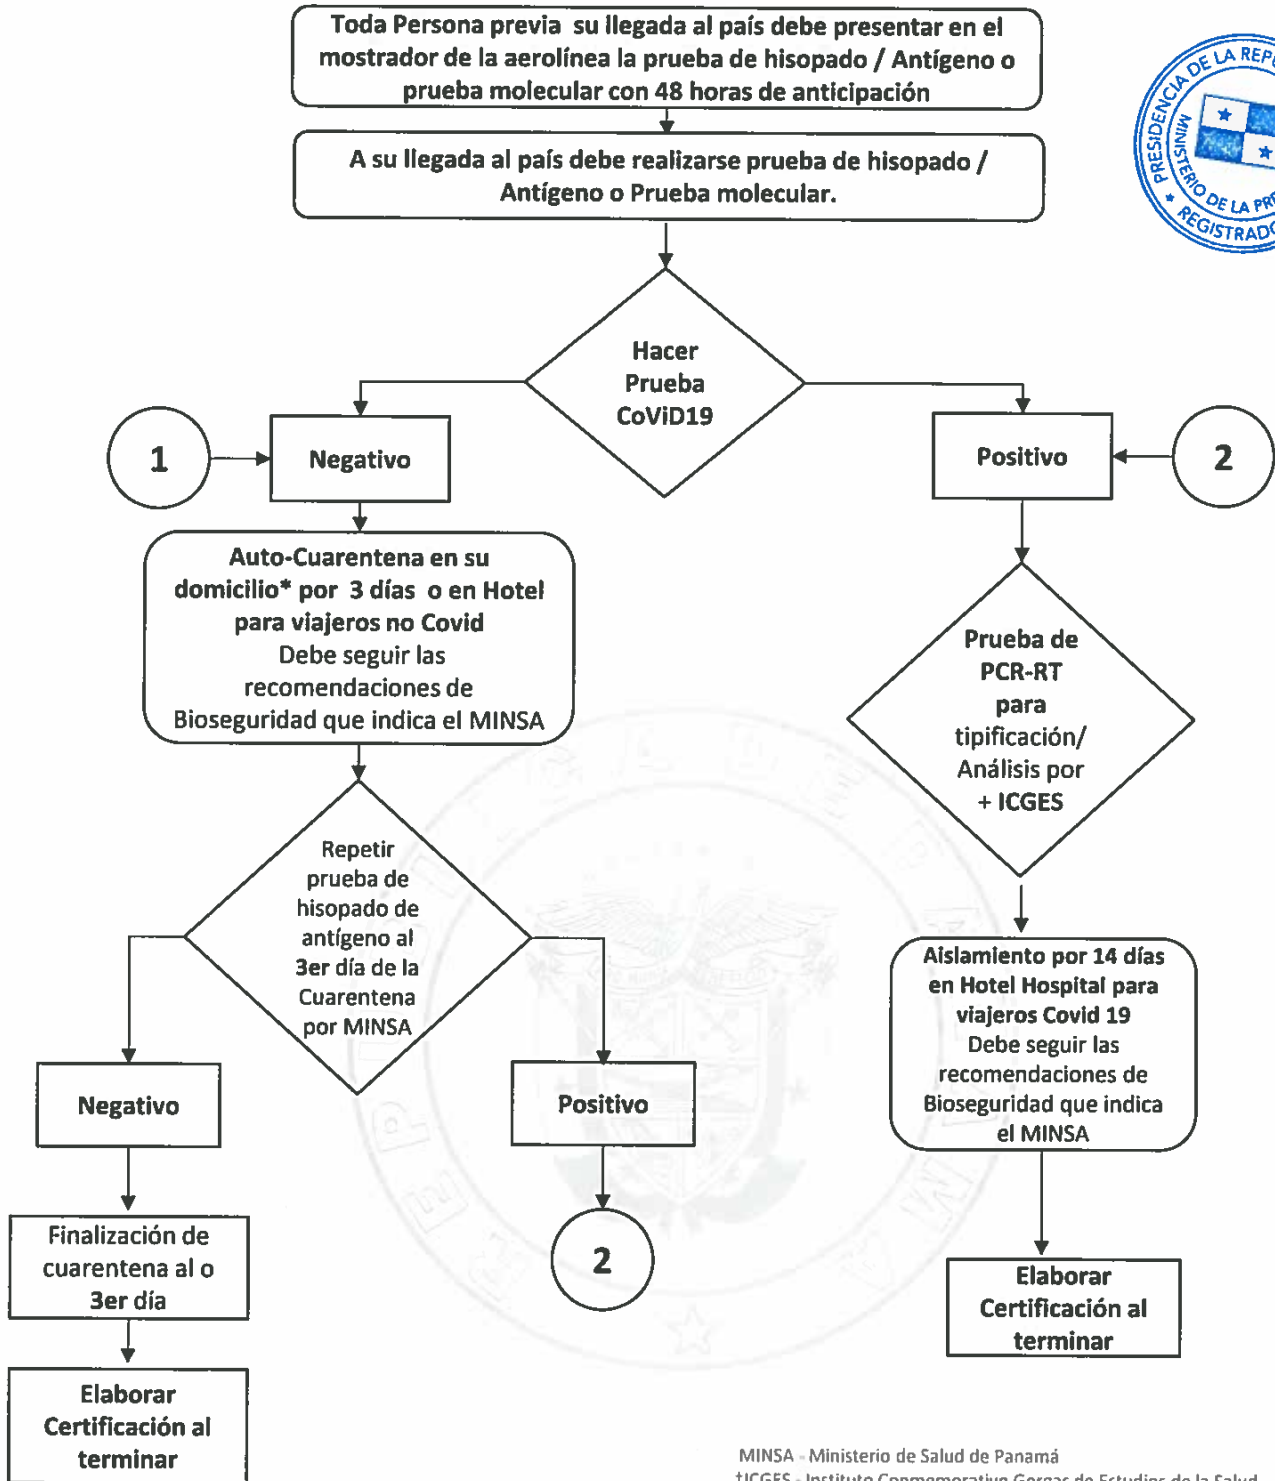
Toda Persona previa su llegada al país debe presentar en el mostrador de la aerolínea la prueba de hisopado / Antígeno o prueba molecular con 48 horas de anticipación

A su llegada al país debe realizarse prueba de hisopado / Antígeno o Prueba molecular.

PRESIDENCIA DE LA REP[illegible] MINISTERIO DE LA PR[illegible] REGISTRAD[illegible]

Hacer Prueba CoViD19

1

Negativo

Positivo

2

Auto-Cuarentena en su domicilio* por 3 días o en Hotel para viajeros no Covid
Debe seguir las recomendaciones de Bioseguridad que indica el MINSA

Prueba de PCR-RT para tipificación/ Análisis por + ICGES

Repetir prueba de hisopado de antígeno al 3er día de la Cuarentena por MINSA

Aislamiento por 14 días en Hotel Hospital para viajeros Covid 19
Debe seguir las recomendaciones de Bioseguridad que indica el MINSA

Negativo

Positivo

Finalización de cuarentena al o 3er día

2

Elaborar Certificación al terminar

Elaborar Certificación al terminar

MINSA - Ministerio de Salud de Panamá
+ICGES - Instituto Conmemorativo Gorgas de Estudios de la Salud